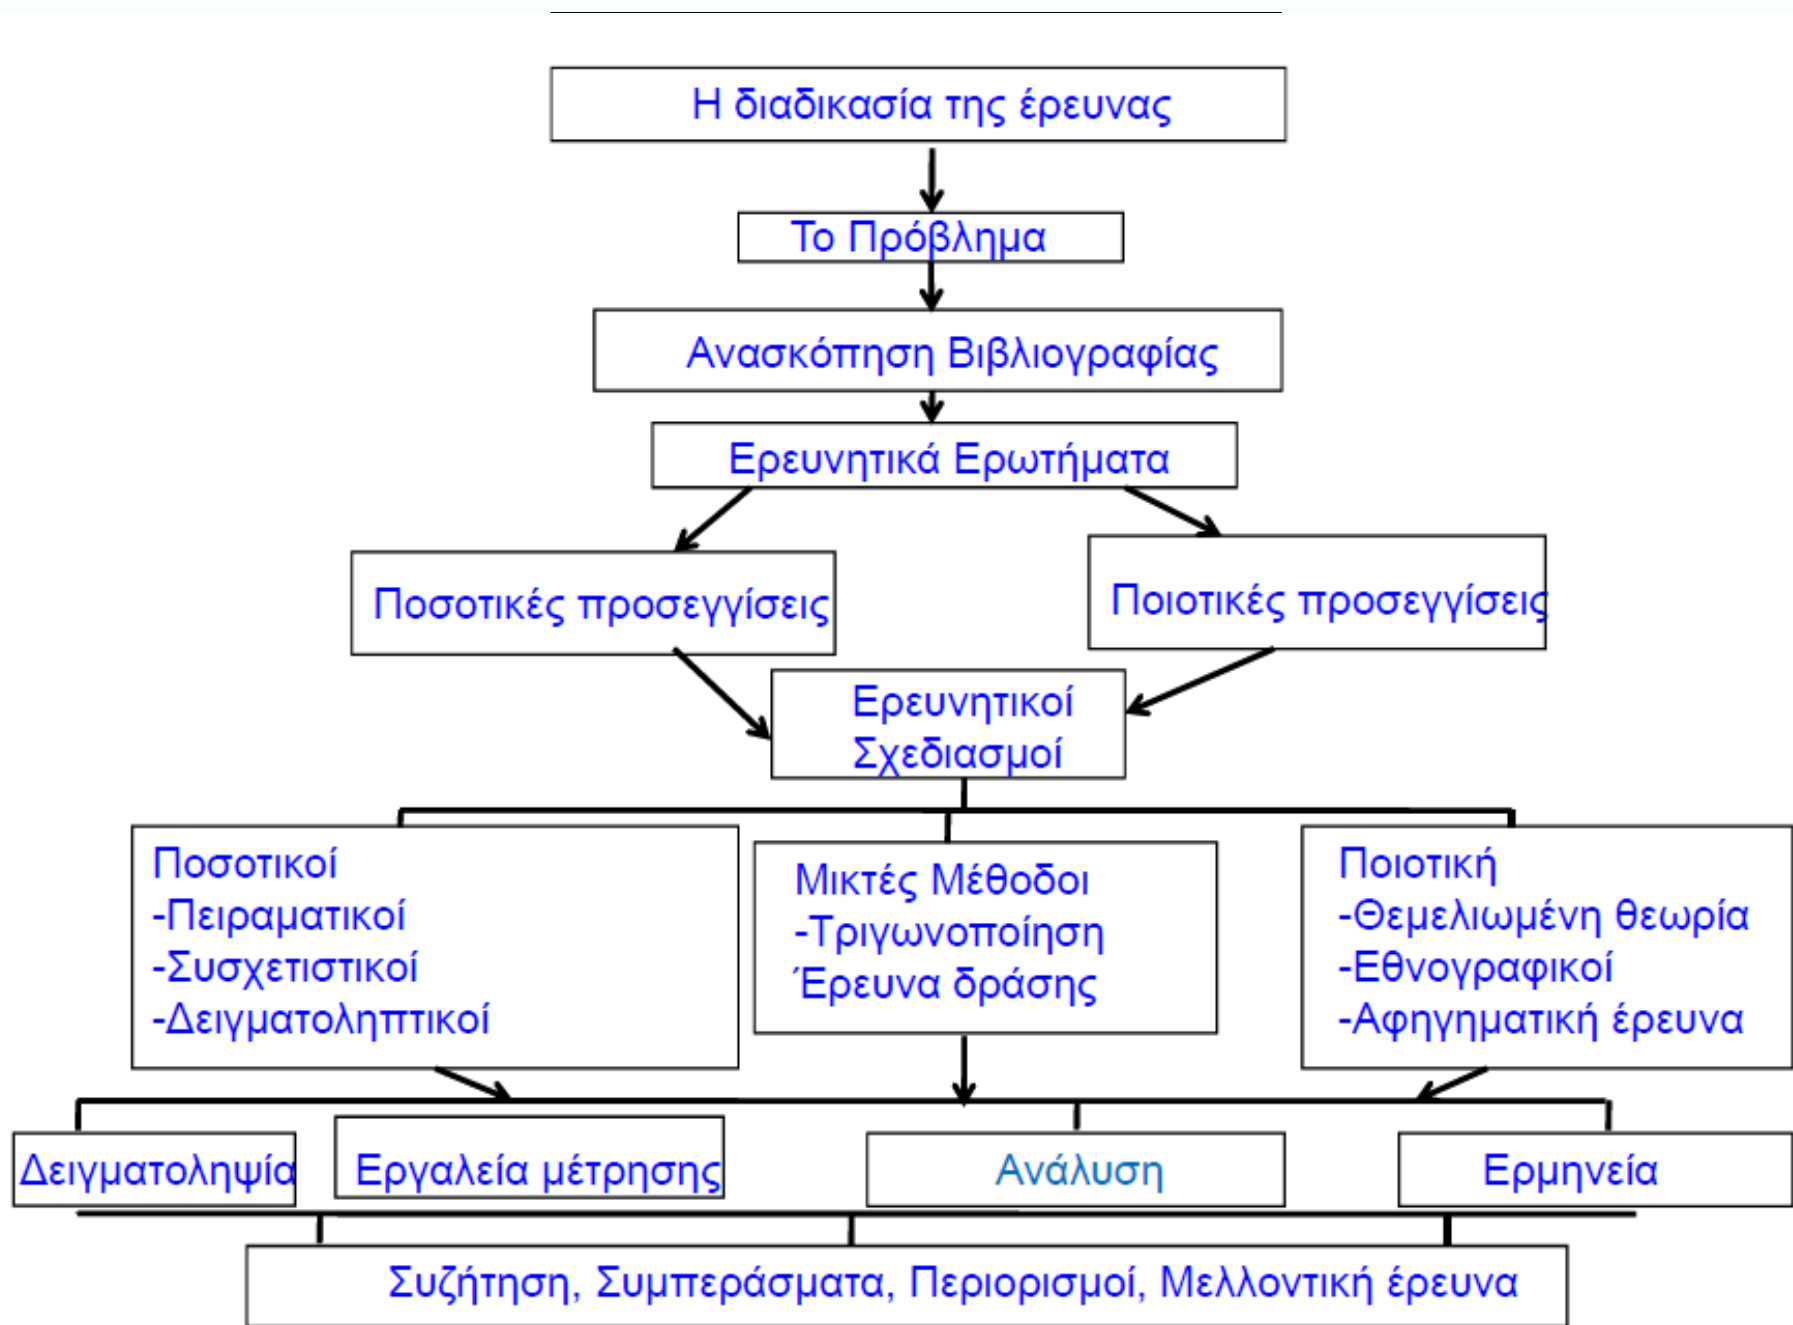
Η διαδικασία της έρευνας

Το Πρόβλημα

Ανασκόπηση Βιβλιογραφίας

Ερευνητικά Ερωτήματα

Ποσοτικές προσεγγίσεις

Ποιοτικές προσεγγίσεις

Ερευνητικοί Σχεδιασμοί

Ποσοτικοί
-Πειραματικοί
-Συσχετιστικοί
-Δειγματοληπτικοί

Μικτές Μέθοδοι
-Τριγωνοποίηση
Έρευνα δράσης

Ποιοτική
-Θεμελιωμένη θεωρία
-Εθνογραφικοί
-Αφηγηματική έρευνα

Δειγματοληψία

Εργαλεία μέτρησης

Ανάλυση

Ερμηνεία

Συζήτηση, Συμπεράσματα, Περιορισμοί, Μελλοντική έρευνα